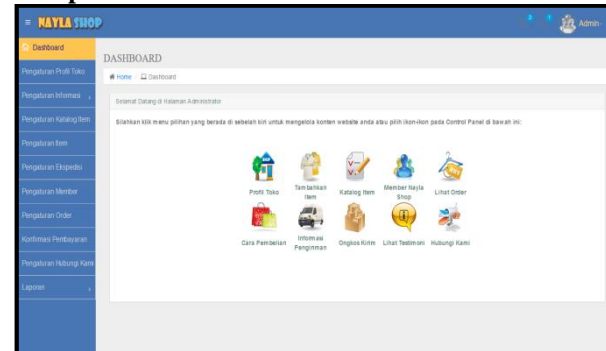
≡ NAYLA SHOP

Admin

Dashboard
Pengaturan Profil Toko
Pengaturan Informasi
Pengaturan Katalog Item
Pengaturan Item
Pengaturan Ekspedisi
Pengaturan Member
Pengaturan Order
Konfirmasi Pembayaran
Pengaturan Hubungi Kami
Laporan

DASHBOARD

Home / Dashboard

Selamat Datang di Halaman Administrator

Silahkan klik menu pilihan yang berada di sebelah kiri untuk mengelola konten website anda atau pilih ikon-ikon pada Control Panel di bawah ini:

Profil Toko
Tambahkan Item
Katalog Item
Member Nayla Shop
Lihat Order
Cara Pembelian
Informasi Pengiriman
Ongkos Kirim
Lihat Testimoni
Hubungi Kami